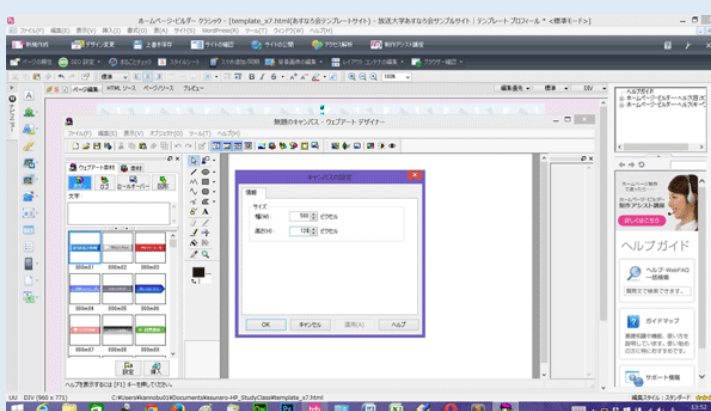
ホームページ・ビルダー クラシック - [template_x7.html(あすなろ会テンプレートサイト) - 放送大学あすなろ会サンプルサイト | テンプレート プロフィール * <標準モード>]

ファイル(F) 編集(E) 表示(V) 挿入(I) 書式(O) 表(A) ツール(T) WordPress(W) ウィンドウ(W) ヘルプ(H)

新規作成 デザイン変更 上書き保存 サイトの確認 サイトの公開 アクセス解析 制作アシスト講座

ページの新設 SEO 設定 あるごとチェック スタイルシート スタイル追加/削除 背景画像の編集 レイアウト コンテナの編集 ブラウザー確認

ページ編集 HTML ソース ページ/ソース プレビュー

無題のキャンバス - ウェブアート デザイナー

ファイル(F) 編集(E) 表示(V) オブジェクト(O) ツール(T) ヘルプ(H)

ウェブアート素材 素材

ボタン ロゴ ロールオーバー 図形

文字

000e01 000e02 000e03
000e04 000e05 000e06
000e07 000e08 000e09

設定

キャンバスの設定

情報

サイズ
幅(W): 500 ピクセル
高さ(H): 120 ピクセル

OK キャンセル 適用(A) ヘルプ

ヘルプガイド
ホームページ・ビルダー入門
ホームページ・ビルダーのヘルプ

ホームページ・ビルダー 制作アシスト講座
詳しくはこちら

ヘルプガイド

ヘルプ・Web FAQ 一括検索
質問文で検索できます。

ガイドマップ
基礎知識や機能、使い方を説明しています。使い始めの方に特におすすめです。

サポート情報

ヘルプを表示するには [F1] キーを押してください。

UU DIV (960 x 771) C:¥Users¥kanno¥Documents¥asunaro-HP_StudyClass¥template_x7.html 編集スタイル：スタンダード

13:52